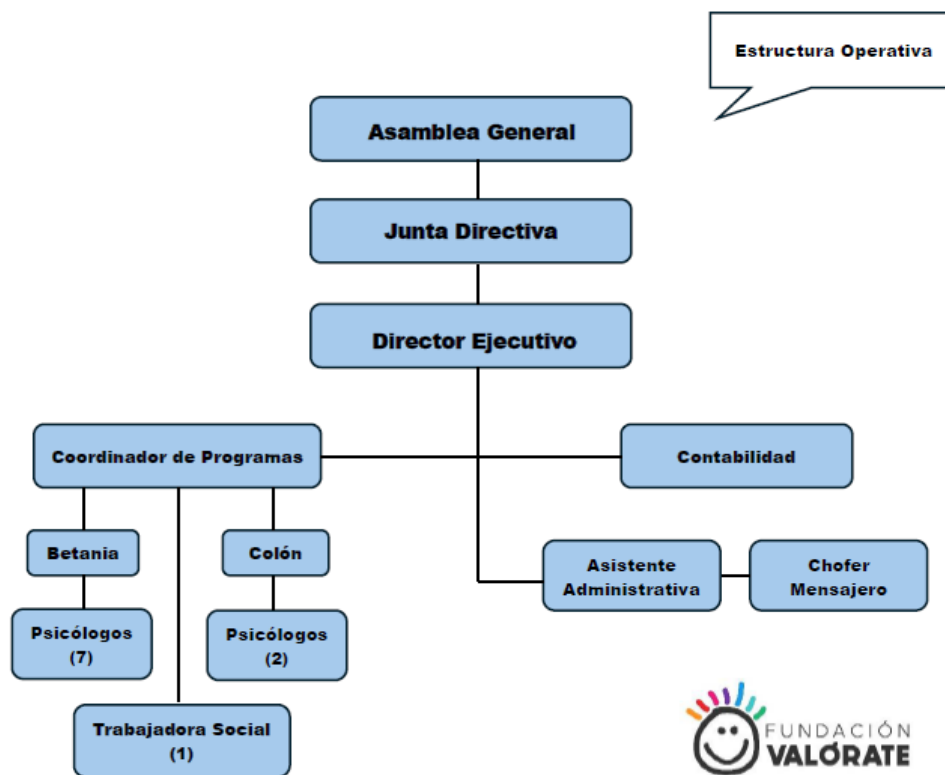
Estructura Operativa

Asamblea General

Junta Directiva

Director Ejecutivo

Coordinador de Programas

Contabilidad

Betania

Colón

Asistente Administrativa

Chofer Mensajero

Psicólogos (7)

Psicólogos (2)

Trabajadora Social (1)

FUNDACIÓN VALÓRATE